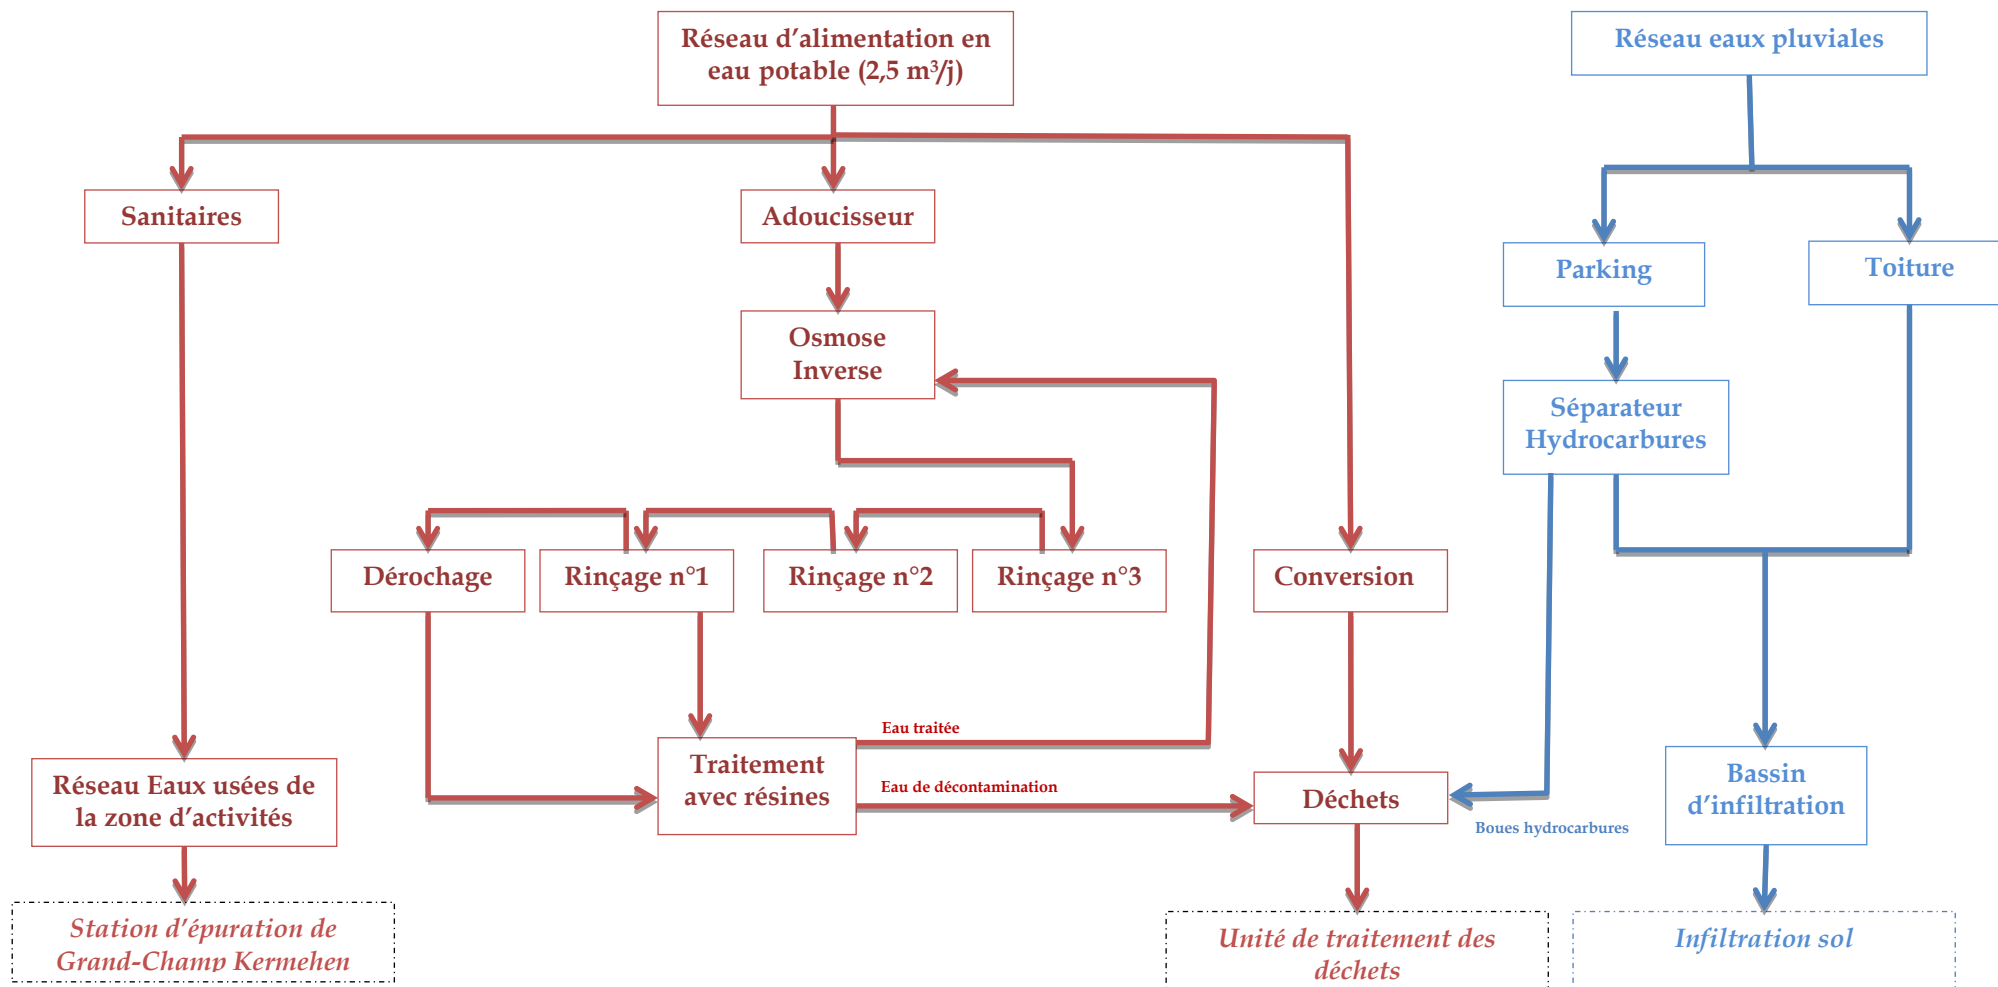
Réseau d'alimentation en eau potable (2,5 m³/j)

Réseau eaux pluviales

Sanitaires

Adoucisseur

Parking

Toiture

Osmose Inverse

Séparateur Hydrocarbures

Dérochage

Rinçage n°1

Rinçage n°2

Rinçage n°3

Conversion

Eau traitée

Réseau Eaux usées de la zone d'activités

Traitement avec résines

Eau de décontamination

Déchets

Boues hydrocarbures

Bassin d'infiltration

Station d'épuration de Grand-Champ Kermehen

Unité de traitement des déchets

Infiltration sol